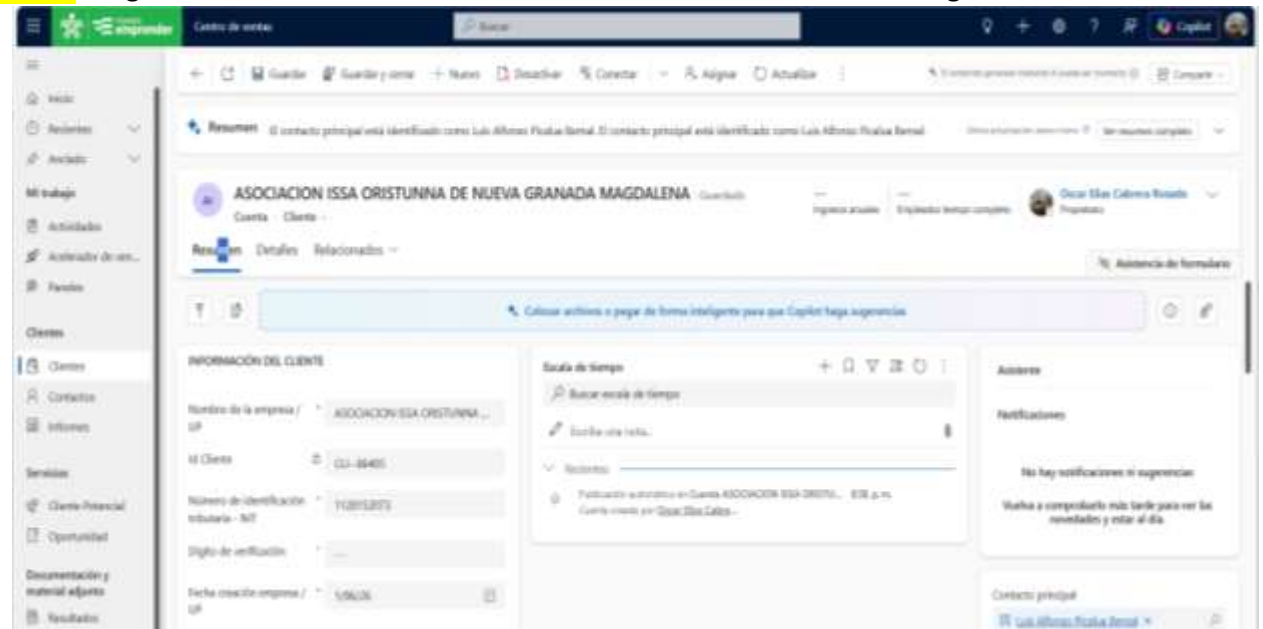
emprender Centro de ventas Buscar Copilot

Guardar Guardar y cerrar + Nuevo Desactivar Conectar Asignar Actualizar Compartir

Inicio
Recientes
Anclado
Mi trabajo
Actividades
Acelerador de ven...
Paneles
Clientes
Clientes
Contactos
Informes
Servicios
Cliente Potencial
Oportunidad
Documentación y material adjunto
Resultados

Resumen El contacto principal está identificado como Luis Alfonso Picalua Bernal. El contacto principal está identificado como Luis Alfonso Picalua Bernal Ver resumen completo

ASOCIACION ISSA ORISTUNNA DE NUEVA GRANADA MAGDALENA Guardado
Cuenta · Cliente
--- Ingresos anuales --- Empleados tiempo completo Oscar Elias Cabrera Rosado Propietario

Resumen Detalles Relacionados
Asistencia de formulario

Colocar archivos o pegar de forma inteligente para que Copilot haga sugerencias

INFORMACIÓN DEL CLIENTE
Nombre de la empresa / UP * ASOCIACION ISSA ORISTUNNA ...
Id Cliente CLI-38405
Número de identificación tributaria - NIT * 1128152073
Dígito de verificación * ---
Fecha creación empresa / UP * 5/06/26

Escala de tiempo
Buscar escala de tiempo
Escriba una nota...
Recientes
Publicación automática en Cuenta ASOCIACION ISSA ORISTU... 8:38 p.m.
Cuenta creado por Oscar Elias Cabre...

Asistente
Notificaciones
No hay notificaciones ni sugerencias
Vuelva a comprobarlo más tarde para ver las novedades y estar al día.

Contacto principal
Luis Alfonso Picalua Bernal